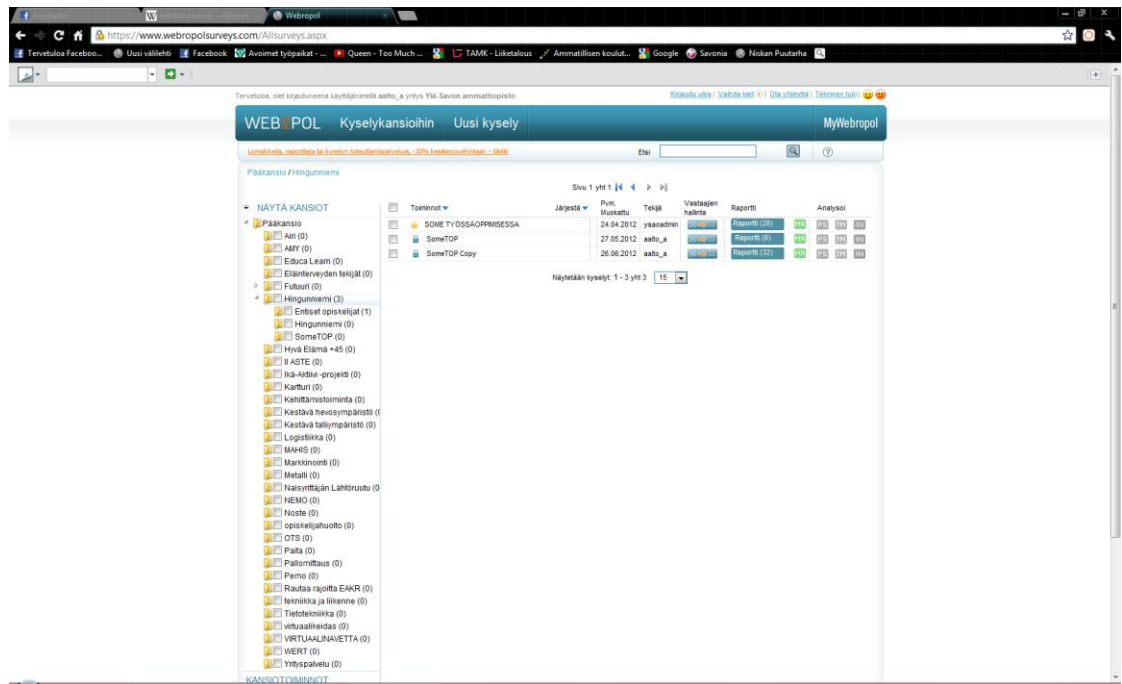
Webropol

https://www.webropolsurveys.com/Allsurveys.aspx

Tervetuloa Faceboo... Uusi välilehti Facebook Avoimet työpaikat - ... Queen - Too Much ... TAMK - Liiketalous Ammatillisen koulut... Google Savonia Niskan Puutarha

Tervetuloa, olet kirjautuneena käyttäjänimellä aalto_a yritys Ylä-Savon ammattiopisto

Kirjaudu ulos | Vaihda kieli | Ota yhteyttä | Tekninen tuki!

WEBROPOL Kyselykansioihin Uusi kysely MyWebropol

Lomakkeita, raportteja tai kyselyn toteuttamispalvelua, -30% kesäkampanjahintaan - tästä

Etsi

Pääkansio / Hingunniemi

Sivu 1 yht 1

NÄYTÄ KANSIOT

Pääkansio
Airi (0)
AMY (0)
Educa Learn (0)
Eläinterveyden tekijät (0)
Futuuri (0)
Hingunniemi (3)
Entiset opiskelijat (1)
Hingunniemi (0)
SomeTOP (0)
Hyvä Elämä +45 (0)
II ASTE (0)
Ikä-Aktiivi -projekti (0)
Kartturi (0)
Kehittämistoiminta (0)
Kestävä hevosympäristö (0
Kestävä talliympäristö (0)
Logistiikka (0)
MAHIS (0)
Markkinointi (0)
Metalli (0)
Naisyrittäjän Lähtöruutu (0
NEMO (0)
Noste (0)
opiskelijahuolto (0)
OTS (0)
Paita (0)
Pallomittaus (0)
Pemo (0)
Rautaa rajoitta EAKR (0)
tekniikka ja liikenne (0)
Tietotekniikka (0)
virtuaalikeidas (0)
VIRTUAALINAVETTA (0)
WERT (0)
Yrityspalvelu (0)

KANSIOTOIMINNOT

| Toiminnot | Järjestä | Pvm. Muokattu | Tekijä | Vastaajien hallinta | Raportti | | Analysoi |
|---|---|---|---|---|---|---|---|
| SOME TYÖSSÄOPPIMISESSA | | 24.04.2012 | ysaoadmin | | Raportti (26) | HR | PS TM IN |
| SomeTOP | | 27.05.2012 | aalto_a | | Raportti (6) | HR | PS TM IN |
| SomeTOP Copy | | 26.06.2012 | aalto_a | | Raportti (32) | HR | PS TM IN |

Näytetään kyselyt: 1 - 3 yht 3 15